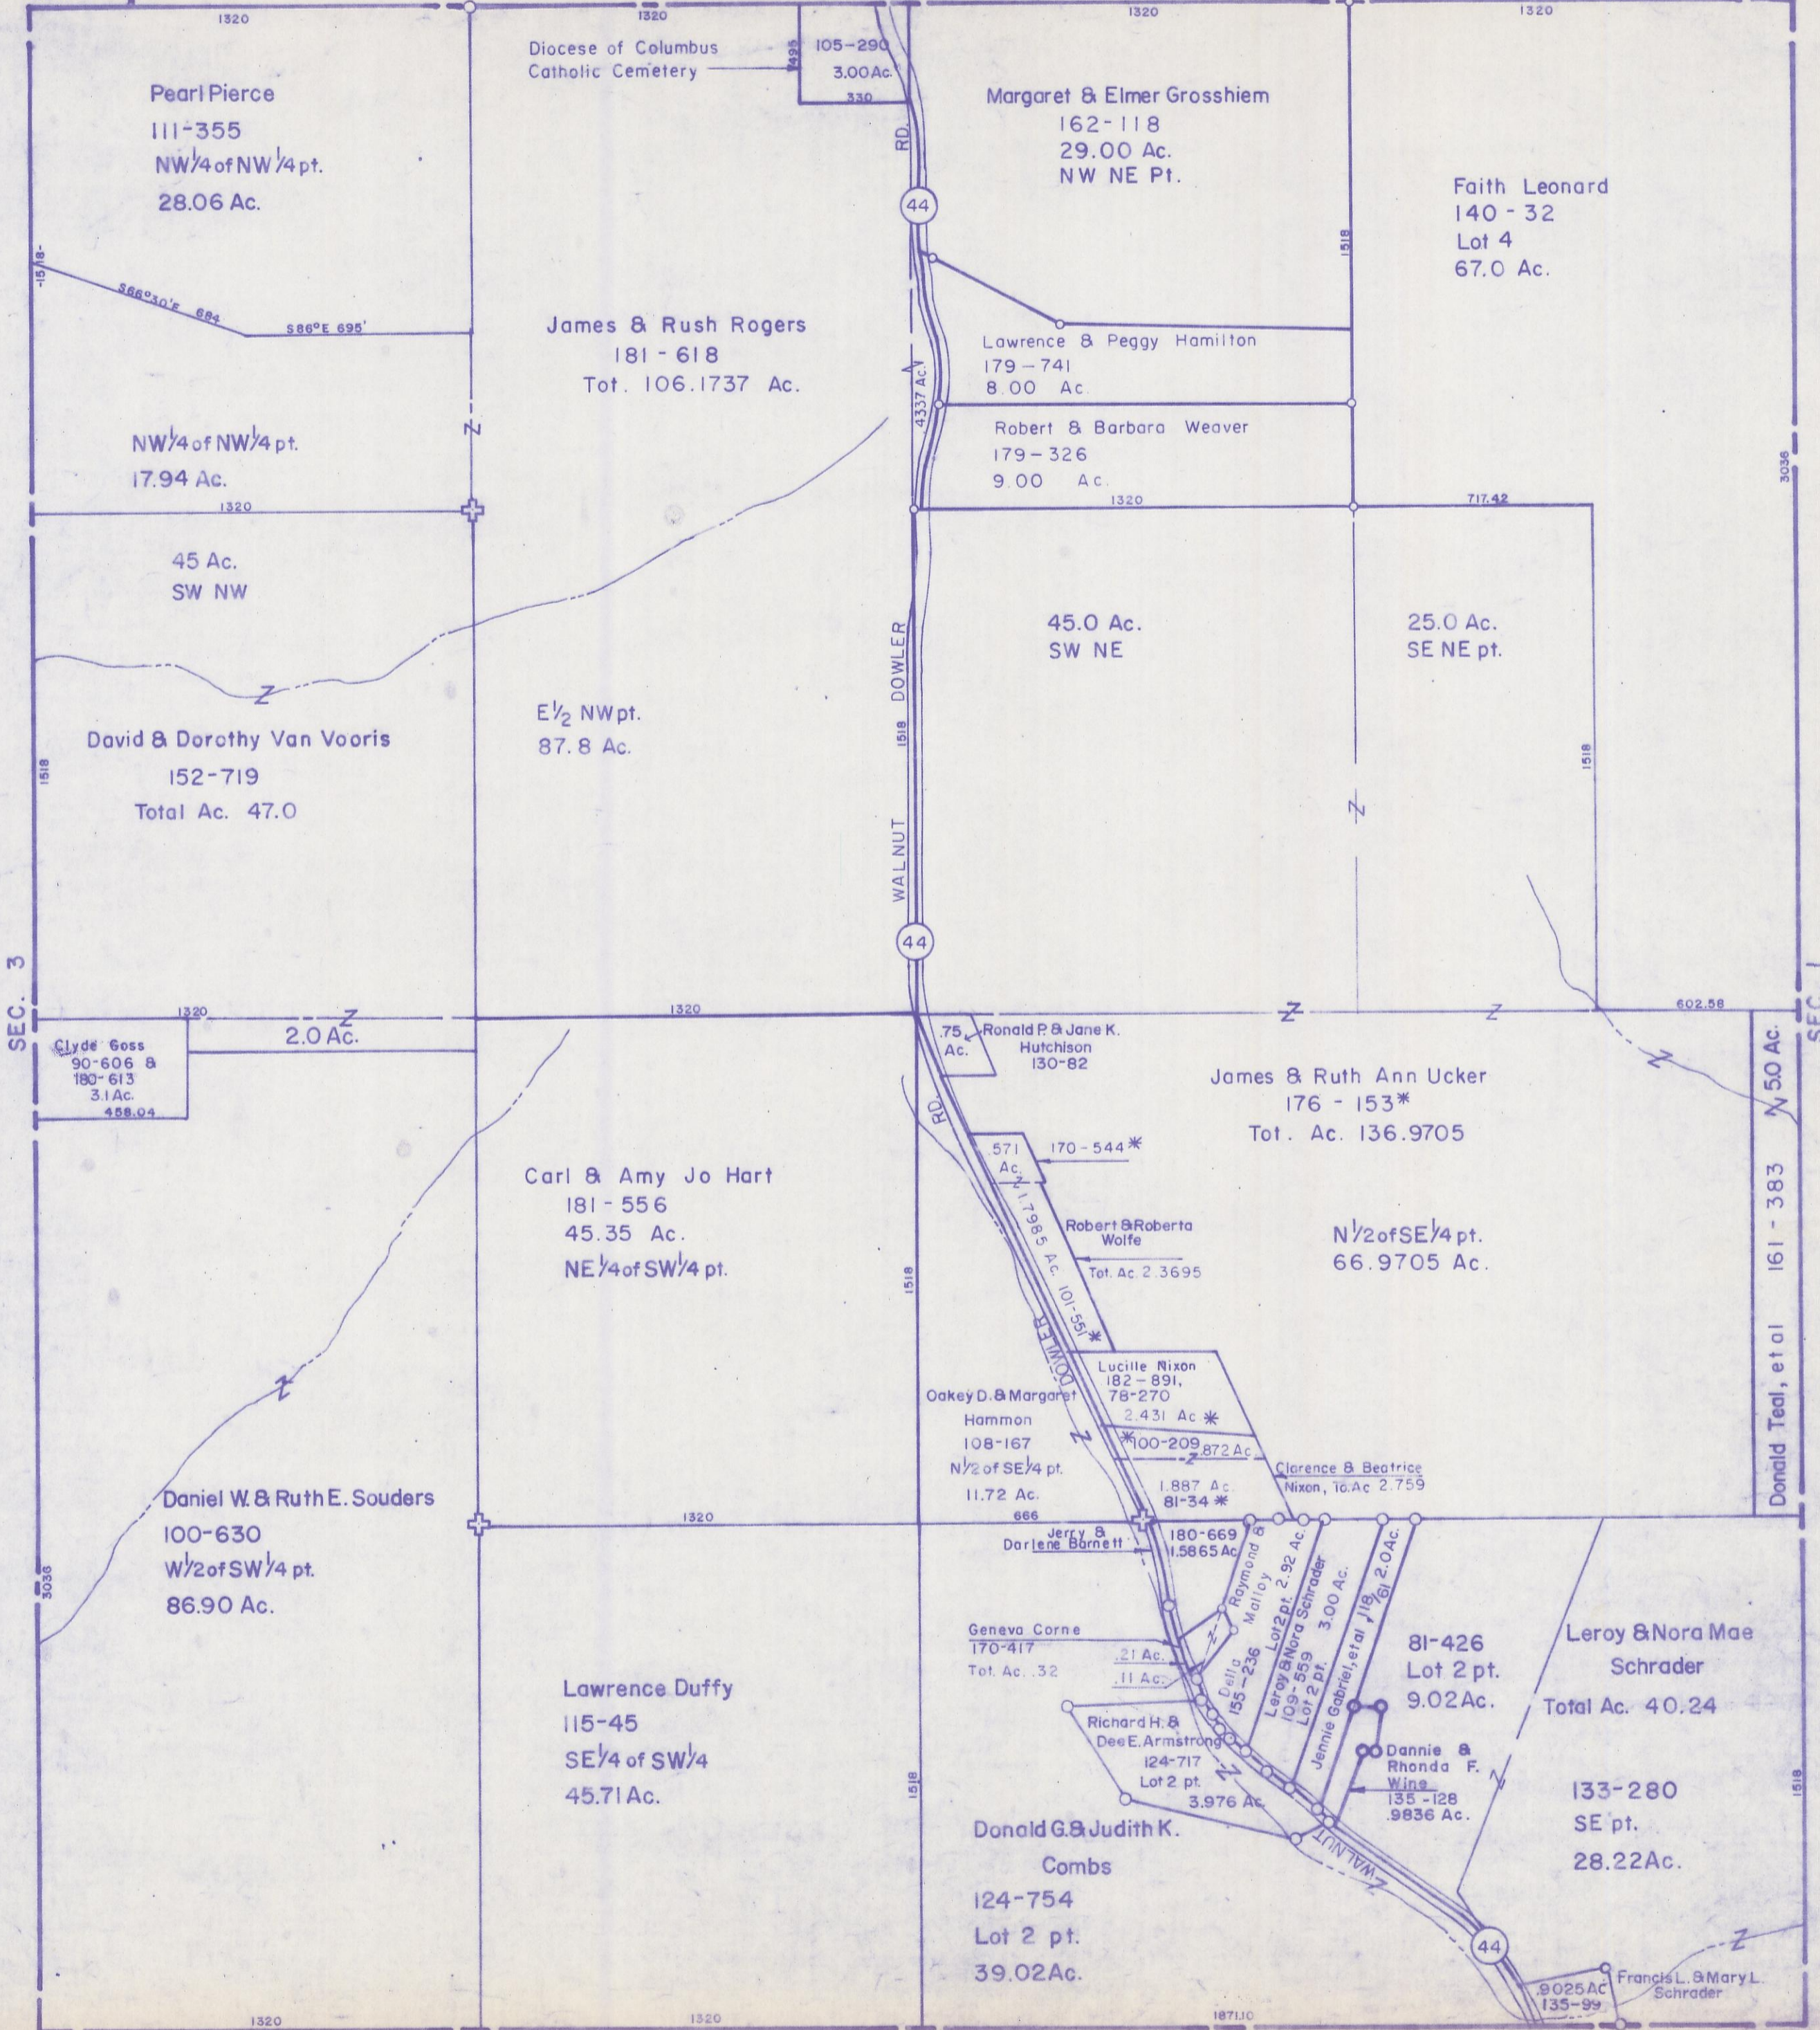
1320 1320 1320 1320

Diocese of Columbus Catholic Cemetery

105-290
3.00 Ac.
495
330

Pearl Pierce
111-355
NW$\frac{1}{4}$ of NW$\frac{1}{4}$ pt.
28.06 Ac.

Margaret & Elmer Grosshiem
162-118
29.00 Ac.
NW NE Pt.

RD.
44

Faith Leonard
140 - 32
Lot 4
67.0 Ac.

1518
S66°30'E 684
S86°E 695'

James & Rush Rogers
181 - 618
Tot. 106.1737 Ac.

Lawrence & Peggy Hamilton
179-741
8.00 Ac.

4337 Ac.

Robert & Barbara Weaver
179-326
9.00 Ac.

NW$\frac{1}{4}$ of NW$\frac{1}{4}$ pt.
17.94 Ac.

1320 1320 717.42 3036

45 Ac.
SW NW

45.0 Ac.
SW NE

25.0 Ac.
SE NE pt.

DOWLER

E$\frac{1}{2}$ NW pt.
87.8 Ac.

David & Dorothy Van Vooris
152-719
Total Ac. 47.0

1518 1518 1518

WALNUT

44

SEC. 3

1320 1320 602.58

Clyde Goss
90-606 &
180-613
3.1 Ac.
458.04

2.0 Ac.

.75 Ac.
Ronald P. & Jane K. Hutchison
130-82

James & Ruth Ann Ucker
176 - 153*
Tot. Ac. 136.9705

SEC. 1

5.0 Ac.

RD.

.571 Ac.
170-544*

Carl & Amy Jo Hart
181-556
45.35 Ac.
NE$\frac{1}{4}$ of SW$\frac{1}{4}$ pt.

1.17985 Ac.
101-551*

Robert & Roberta Wolfe
Tot. Ac. 2.3695

N$\frac{1}{2}$ of SE$\frac{1}{4}$ pt.
66.9705 Ac.

161 - 383

Donald Teal, et al

1518

DOWLER

Lucille Nixon
182-891,
78-270
2.431 Ac *

Oakey D. & Margaret Hammon
108-167
N$\frac{1}{2}$ of SE$\frac{1}{4}$ pt.
11.72 Ac.

*100-209
.872 Ac.

Clarence & Beatrice Nixon, To.Ac 2.759

1.887 Ac.
81-34 *

Daniel W. & Ruth E. Souders
100-630
W$\frac{1}{2}$ of SW$\frac{1}{4}$ pt.
86.90 Ac.

1320 666

Jerry & Darlene Barnett

180-669
1.5865 Ac.

Raymond & Malloy

Lot 2 pt. 2.92 Ac.

Leroy & Nora Schrader
109-559
Lot 2 pt.

3.00 Ac.

Jennie Gabriel, et al

118-161
2.0 Ac.

3036

81-426
Lot 2 pt.
9.02 Ac.

Leroy & Nora Mae Schrader
Total Ac. 40.24

Geneva Corne
170-417
Tot. Ac. .32

.21 Ac.
.11 Ac.

Della
155-236

Lawrence Duffy
115-45
SE$\frac{1}{4}$ of SW$\frac{1}{4}$
45.71 Ac.

Richard H. & Dee E. Armstrong
124-717
Lot 2 pt.
3.976 Ac.

Dannie & Rhonda F. Wine
135-128
.9836 Ac.

133-280
SE pt.
28.22 Ac.

1518 1518

Donald G. & Judith K. Combs
124-754
Lot 2 pt.
39.02 Ac.

WALNUT

44

.9025 AC
135-99

Francis L. & Mary L. Schrader

1320 1320 1871.10